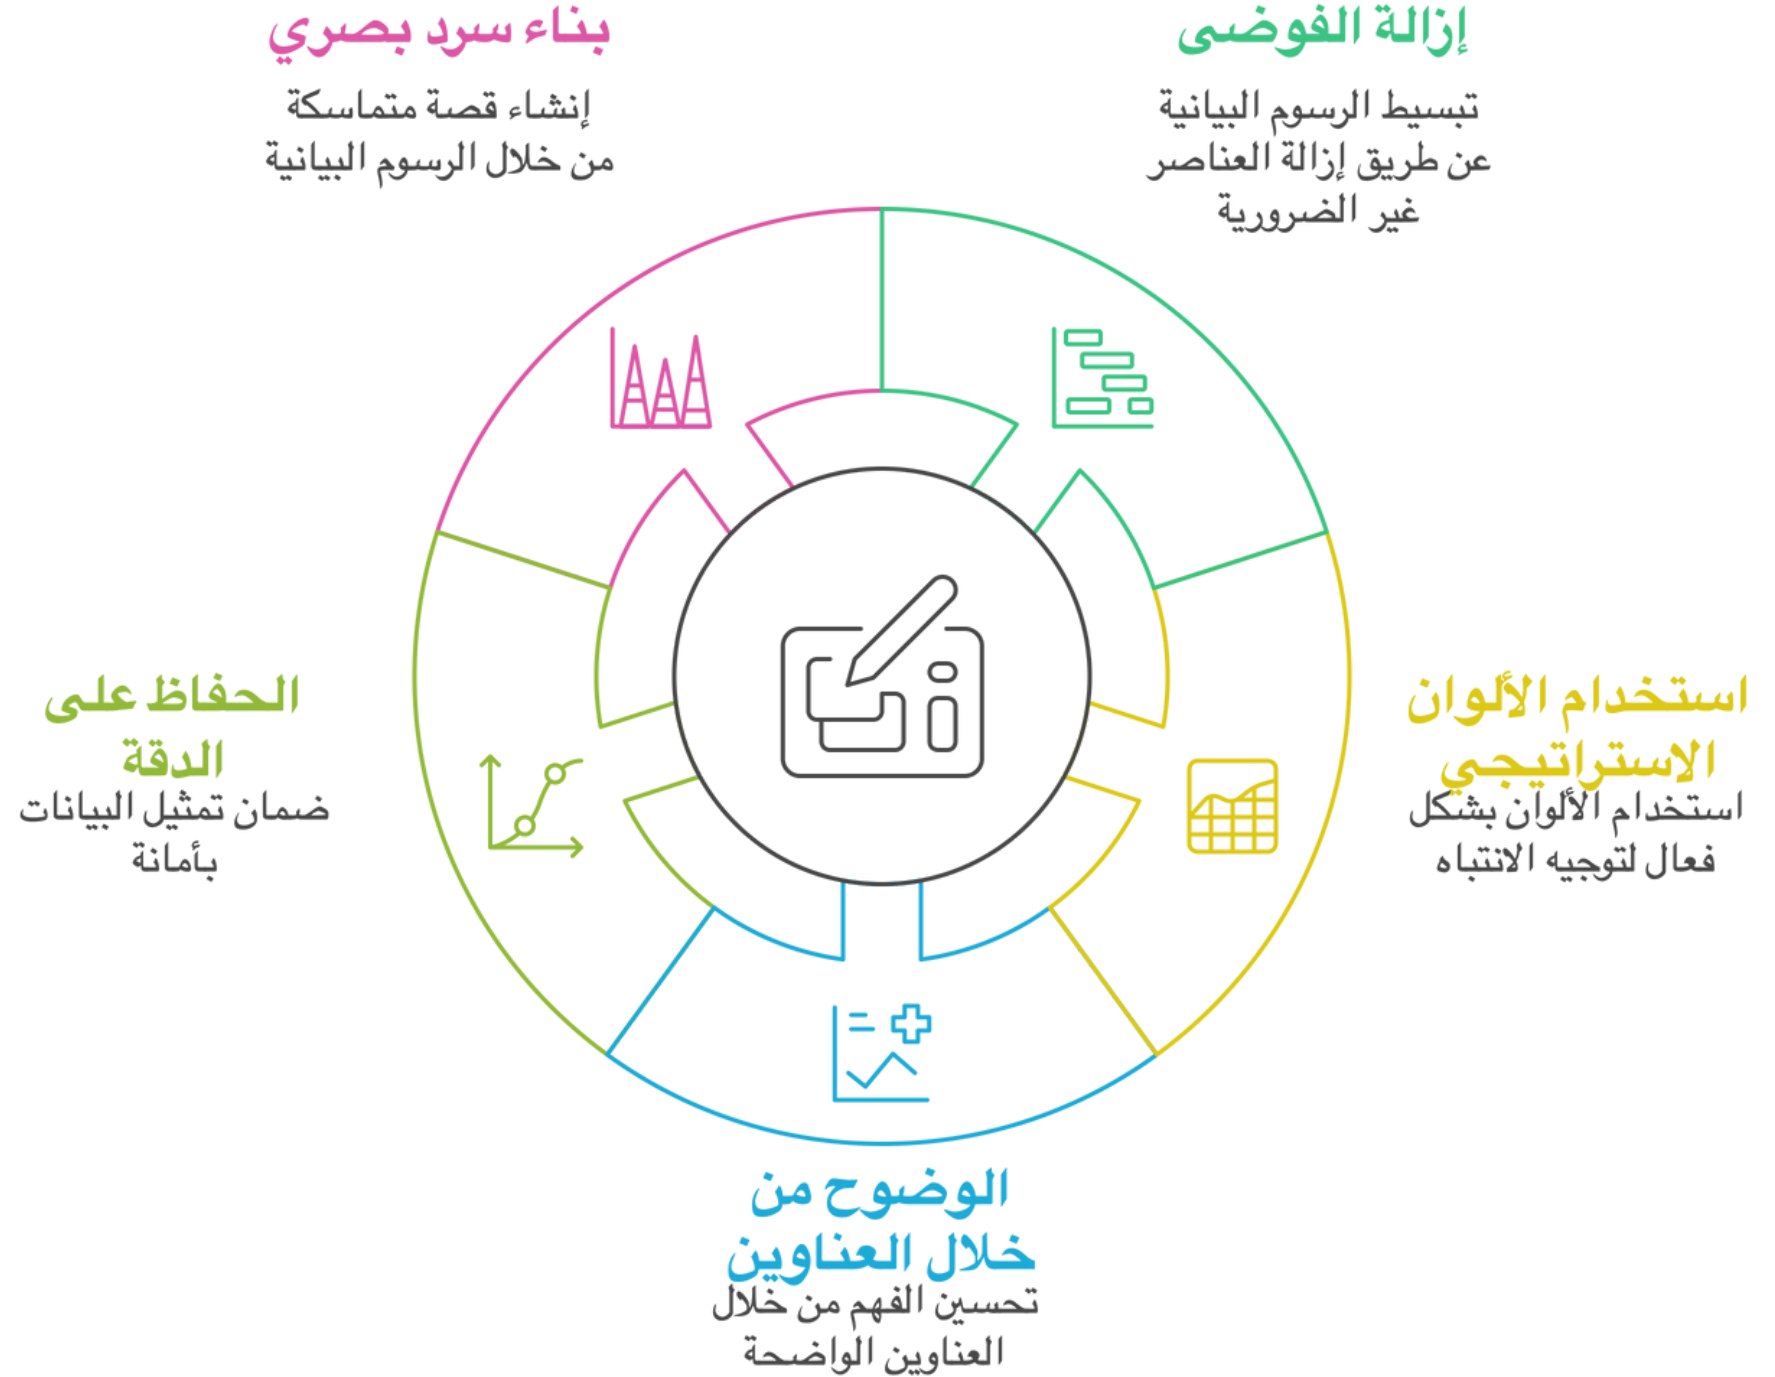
إزالة الفوضى
تبسيط الرسوم البيانية عن طريق إزالة العناصر غير الضرورية

بناء سرد بصري
إنشاء قصة متماسكة من خلال الرسوم البيانية

استخدام الألوان الاستراتيجي
استخدام الألوان بشكل فعال لتوجيه الانتباه

الحفاظ على الدقة
ضمان تمثيل البيانات بأمانة

الوضوح من خلال العناوين
تحسين الفهم من خلال العناوين الواضحة